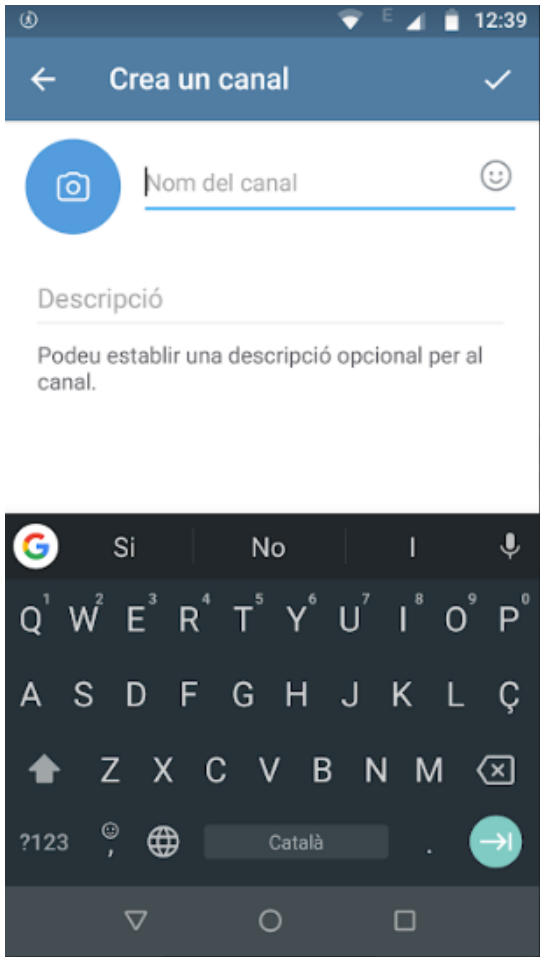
E 12:39

Crea un canal

Nom del canal

Descripció

Podeu establir una descripció opcional per al canal.

G Si No I

Q 1 W 2 E 3 R 4 T 5 Y 6 U 7 I 8 O 9 P 0

A S D F G H J K L Ç

Z X C V B N M

?123 , Català .